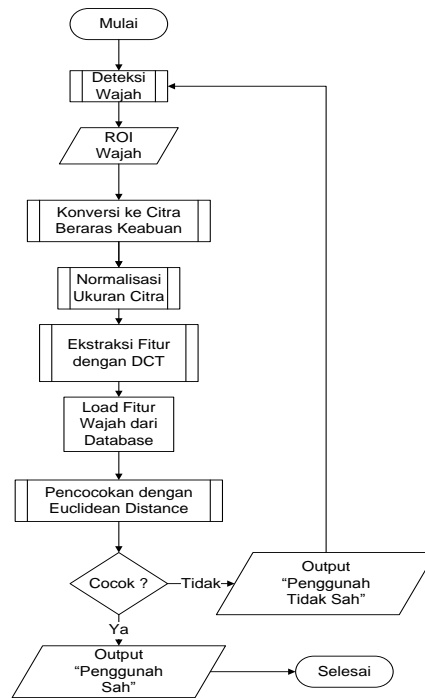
Mulai

Deteksi Wajah

ROI Wajah

Konversi ke Citra Beraras Keabuan

Normalisasi Ukuran Citra

Ekstraksi Fitur dengan DCT

Load Fitur Wajah dari Database

Pencocokan dengan Euclidean Distance

Cocok ?

Tidak

Output "Penggunah Tidak Sah"

Ya

Output "Penggunah Sah"

Selesai